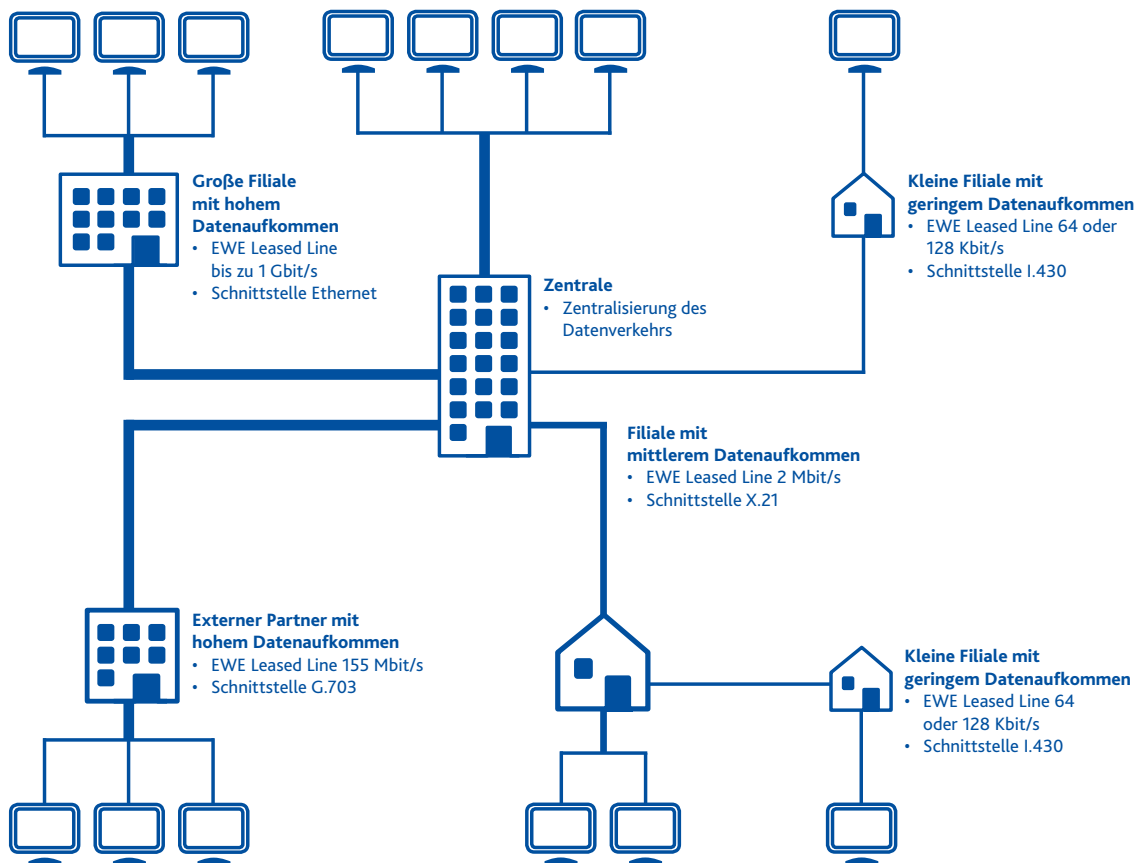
Große Filiale mit hohem Datenaufkommen
• EWE Leased Line bis zu 1 Gbit/s
• Schnittstelle Ethernet

Kleine Filiale mit geringem Datenaufkommen
• EWE Leased Line 64 oder 128 Kbit/s
• Schnittstelle I.430

Zentrale
• Zentralisierung des Datenverkehrs

Filiale mit mittlerem Datenaufkommen
• EWE Leased Line 2 Mbit/s
• Schnittstelle X.21

Externer Partner mit hohem Datenaufkommen
• EWE Leased Line 155 Mbit/s
• Schnittstelle G.703

Kleine Filiale mit geringem Datenaufkommen
• EWE Leased Line 64 oder 128 Kbit/s
• Schnittstelle I.430